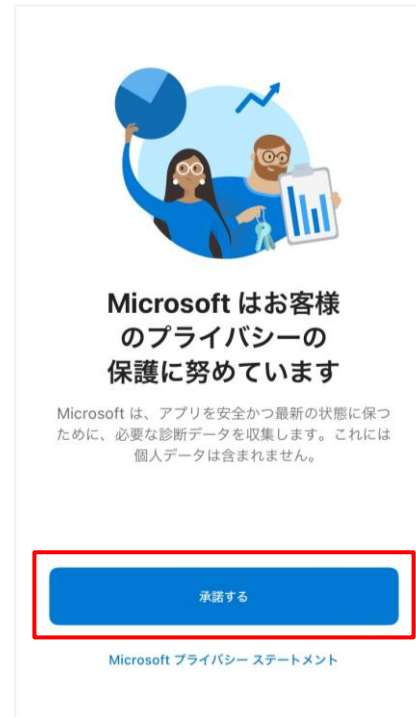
Microsoft はお客様のプライバシーの保護に努めています

Microsoft は、アプリを安全かつ最新の状態に保つために、必要な診断データを収集します。これには個人データは含まれません。

承諾する

Microsoft プライバシー ステートメント